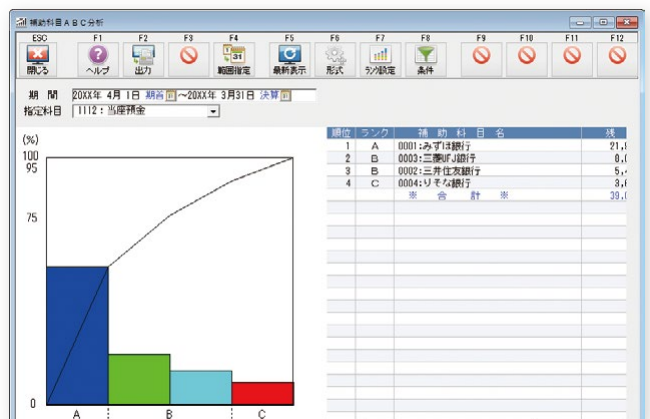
補助科目ＡＢＣ分析

ESC 閉じる
F1 ヘルプ
F2 出力
F3
F4 範囲指定
F5 最新表示
F6 形式
F7 ランク設定
F8 条件
F9
F10
F11
F12

期　間　20XX年 4月 1日 期首 ～20XX年 3月31日 決算
指定科目　1112：当座預金

(%)
100
95
75
0
A
B
C

| 順位 | ランク | 補助科目名 | 残 |
|---|---|---|---|
| 1 | A | 0001:みずほ銀行 | 21,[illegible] |
| 2 | B | 0003:三菱UFJ銀行 | 8,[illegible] |
| 3 | B | 0002:三井住友銀行 | 5,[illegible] |
| 4 | C | 0004:りそな銀行 | 3,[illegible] |
| | | ※　合　計　※ | 39,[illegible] |